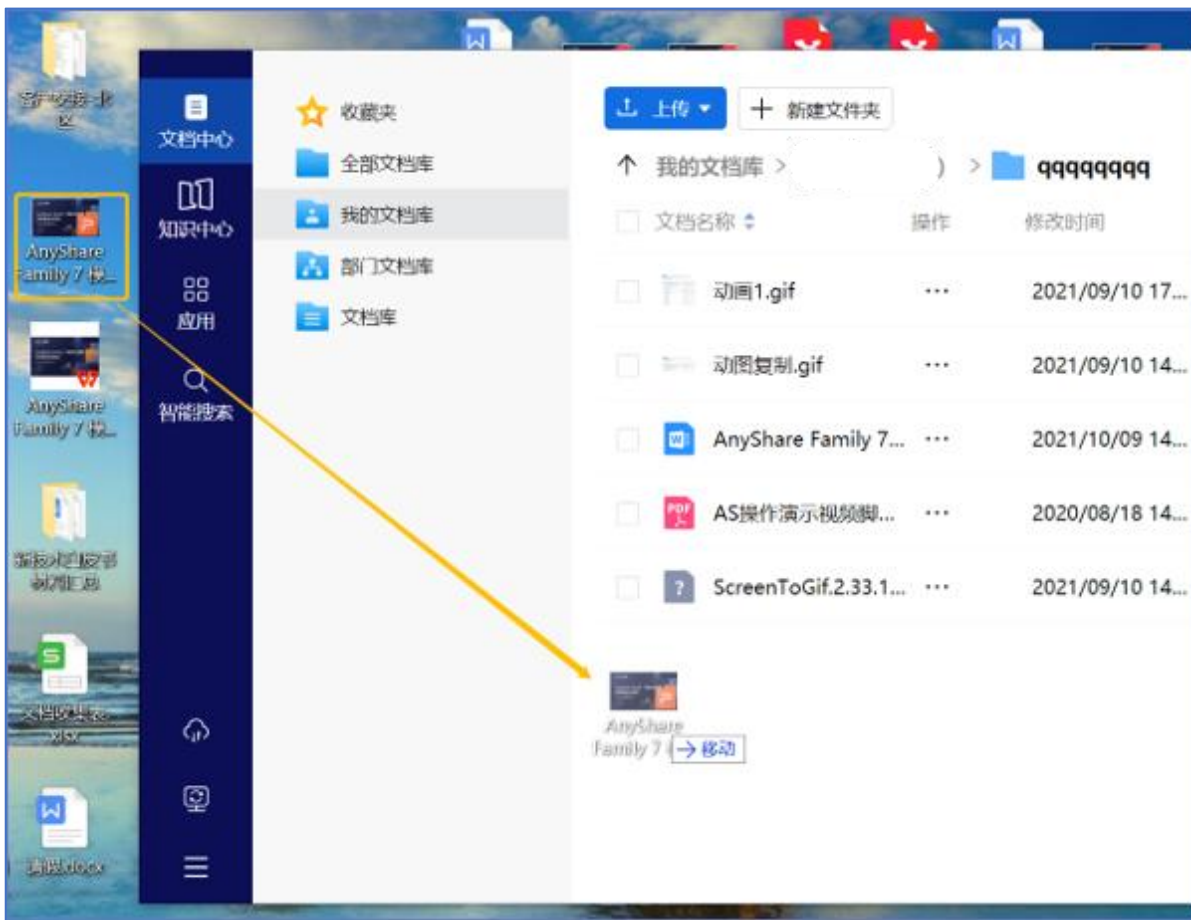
客户交接-北区

AnyShare Family 7 模...

AnyShare Family 7 模...

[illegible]

文档收集表.xlsx

请假.docx

文档中心

知识中心

应用

智能搜索

收藏夹

全部文档库

我的文档库

部门文档库

文档库

上传

新建文件夹

我的文档库 > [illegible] ) > qqqqqqqq

| 文档名称 | 操作 | 修改时间 |
|---|---|---|
| 动画1.gif | ··· | 2021/09/10 17... |
| 动图复制.gif | ··· | 2021/09/10 14... |
| AnyShare Family 7... | ··· | 2021/10/09 14... |
| AS操作演示视频脚... | ··· | 2020/08/18 14... |
| ScreenToGif.2.33.1... | ··· | 2021/09/10 14... |

AnyShare Family 7

→ 移动